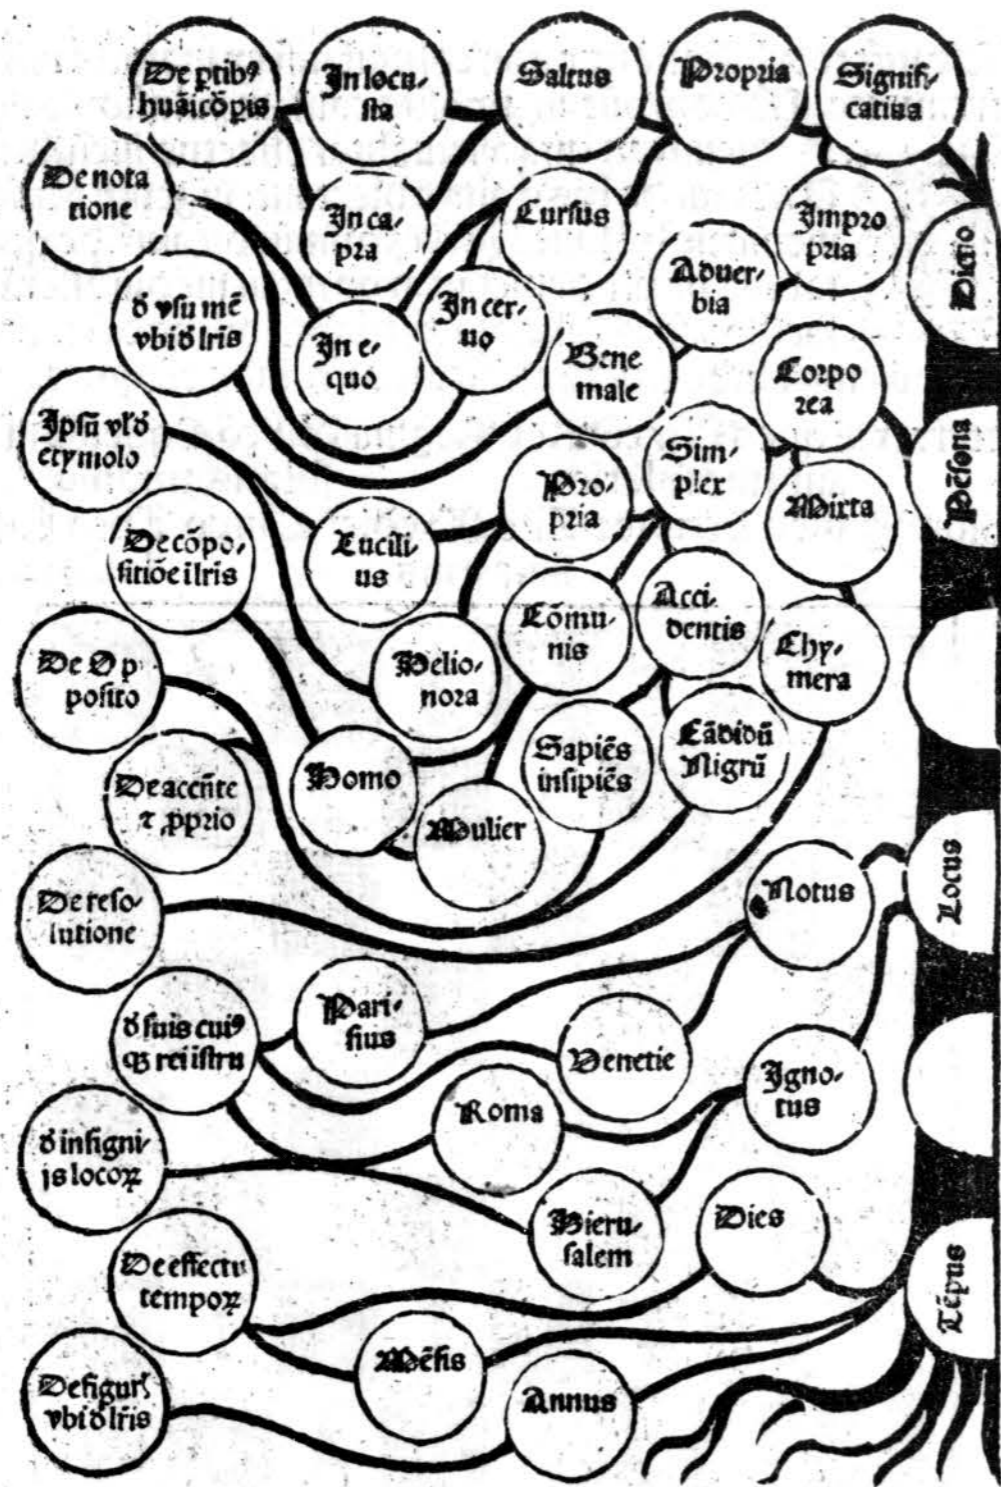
De ptib⁹ huãcõpis

In locusta

Saltus

Propria

Significatiua

De notatione

In capra

Cursus

Impropria

Dictio

ð vsu mẽ vbi ð lris

In equo

In cerno

Aduerbia

Bene male

Corporea

Ipsũ vł ð etymolo

Propria

Simplex

Persona

Mixta

Lucilius

De cõpositiõe ilris

Cõmunis

Accidentis

Chymera

De Opposito

Meliora

Homo

Sapiẽs insipiẽs

Cãdidũ Nigrũ

De accñte ꝛ pprio

Mulier

Locus

De resolutione

Notus

ð suis cui⁹ ꝙ rei istru

Parisius

Venetie

Ignotus

Roma

ð insignis locoꝝ

Hierusalem

Dies

De effectu tempoꝝ

Tẽpus

Mẽsis

De figurĩ vbi ð lris

Annus